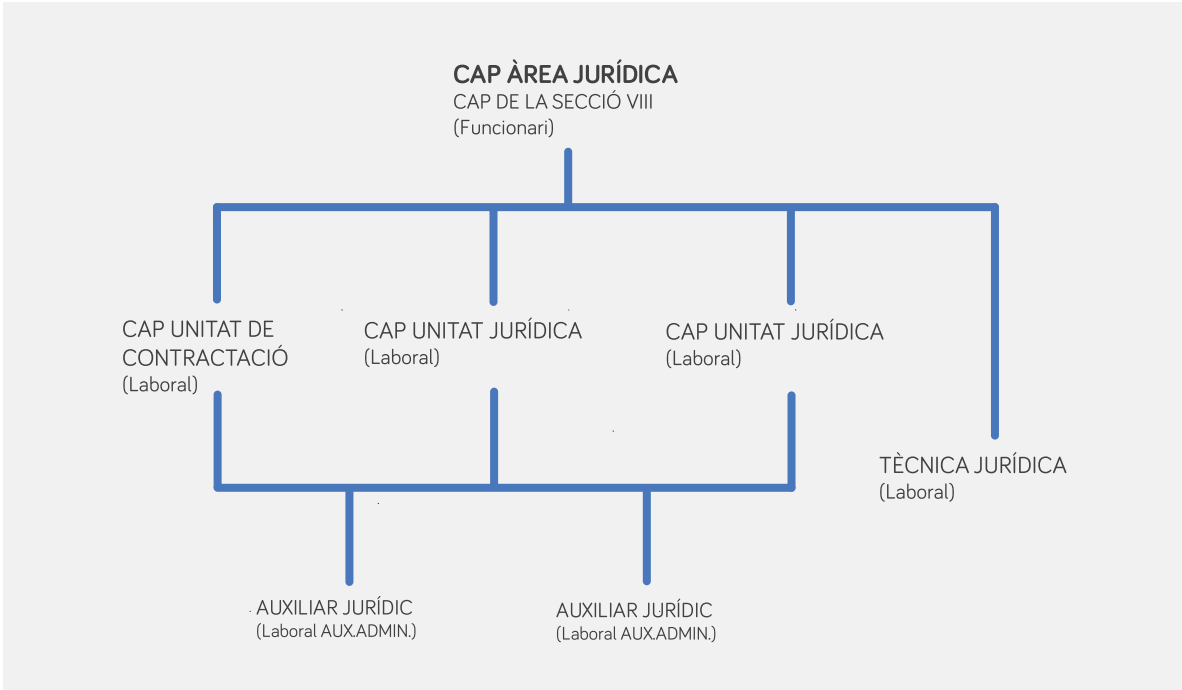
CAP ÀREA JURÍDICA
CAP DE LA SECCIÓ VIII
(Funcionari)

CAP UNITAT DE CONTRACTACIÓ
(Laboral)

CAP UNITAT JURÍDICA
(Laboral)

CAP UNITAT JURÍDICA
(Laboral)

TÈCNICA JURÍDICA
(Laboral)

AUXILIAR JURÍDIC
(Laboral AUX.ADMIN.)

AUXILIAR JURÍDIC
(Laboral AUX.ADMIN.)